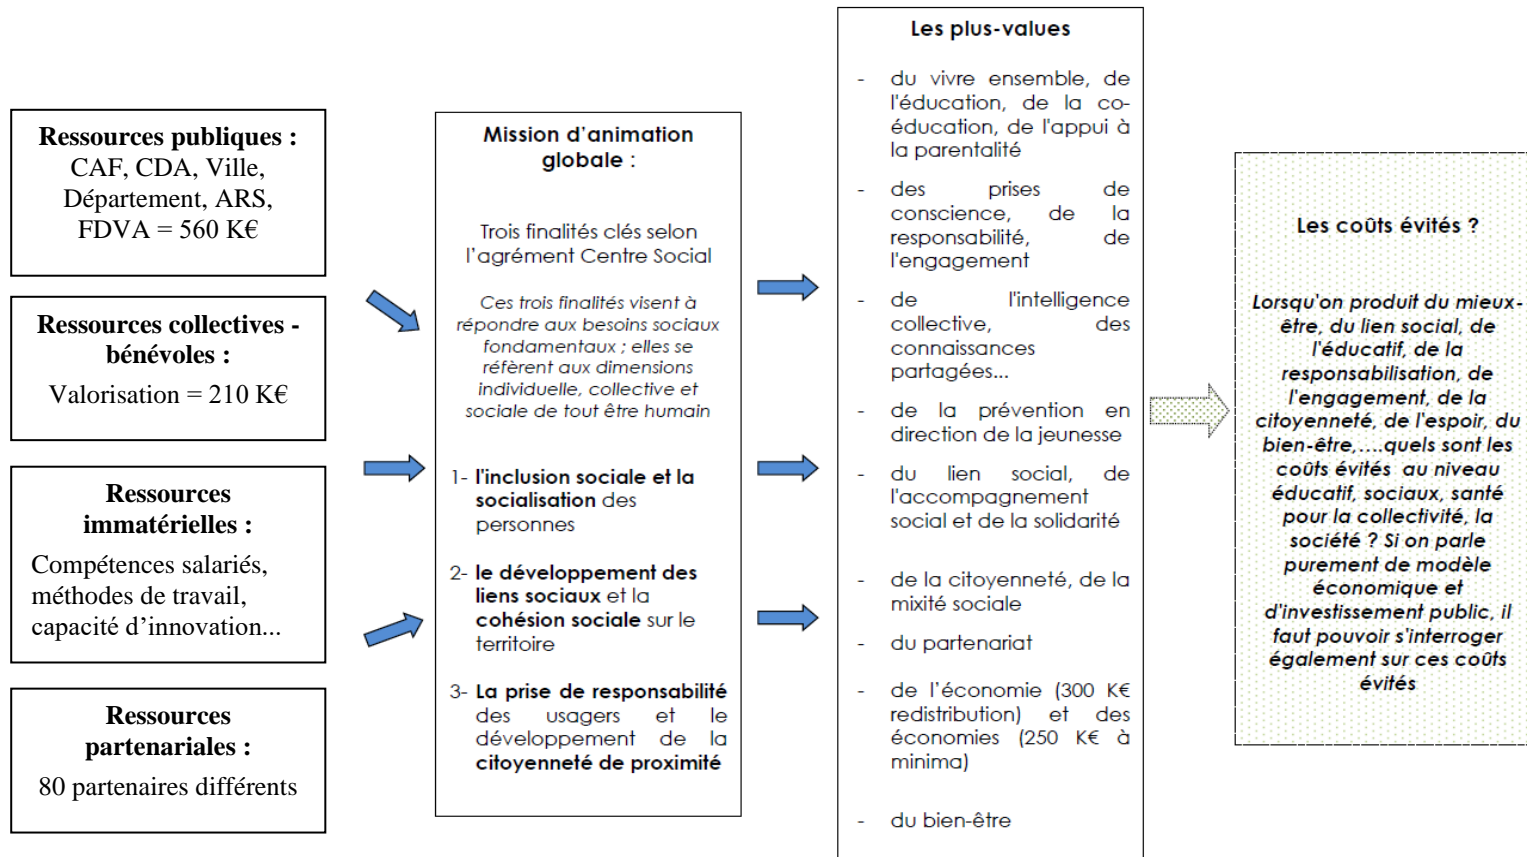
**Ressources publiques :** CAF, CDA, Ville, Département, ARS, FDVA = 560 K€

**Ressources collectives - bénévoles :**

Valorisation = 210 K€

**Ressources immatérielles :**

Compétences salariés, méthodes de travail, capacité d'innovation...

**Ressources partenariales :**

80 partenaires différents

**Mission d'animation globale :**

Trois finalités clés selon l'agrément Centre Social

*Ces trois finalités visent à répondre aux besoins sociaux fondamentaux ; elles se réfèrent aux dimensions individuelle, collective et sociale de tout être humain*

1- **l'inclusion sociale et la socialisation** des personnes

2- **le développement des liens sociaux** et la **cohésion sociale** sur le territoire

3- **La prise de responsabilité** des usagers et le développement de la **citoyenneté de proximité**

**Les plus-values**

- du vivre ensemble, de l'éducation, de la co-éducation, de l'appui à la parentalité

- des prises de conscience, de la responsabilité, de l'engagement

- de l'intelligence collective, des connaissances partagées...

- de la prévention en direction de la jeunesse

- du lien social, de l'accompagnement social et de la solidarité

- de la citoyenneté, de la mixité sociale

- du partenariat

- de l'économie (300 K€ redistribution) et des économies (250 K€ à minima)

- du bien-être

**Les coûts évités ?**

***Lorsqu'on produit du mieux-être, du lien social, de l'éducatif, de la responsabilisation, de l'engagement, de la citoyenneté, de l'espoir, du bien-être,....quels sont les coûts évités au niveau éducatif, sociaux, santé pour la collectivité, la société ? Si on parle purement de modèle économique et d'investissement public, il faut pouvoir s'interroger également sur ces coûts évités***